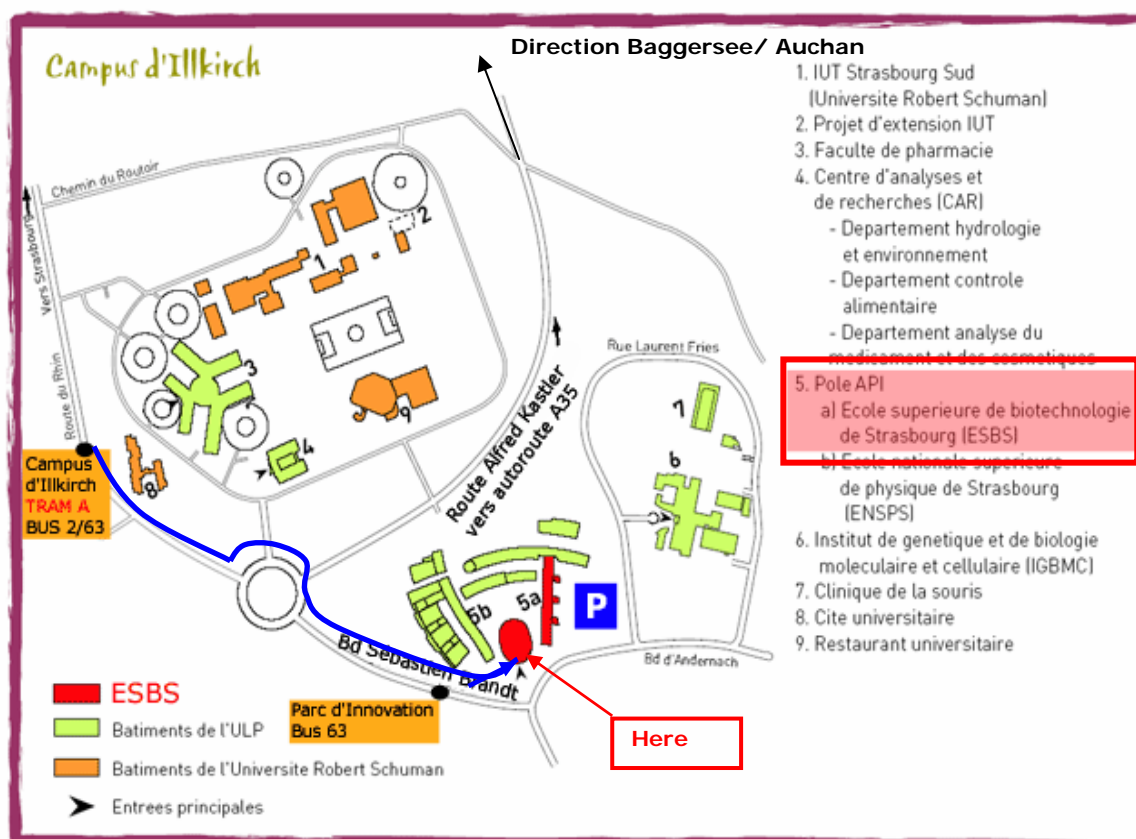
Campus d'Illkirch

Direction Baggersee/ Auchan

1. IUT Strasbourg Sud (Universite Robert Schuman)
2. Projet d'extension IUT
3. Faculte de pharmacie
4. Centre d'analyses et de recherches (CAR)
- Departement hydrologie et environnement
- Departement controle alimentaire
- Departement analyse du medicament et des cosmetiques
5. Pole API
a) Ecole superieure de biotechnologie de Strasbourg (ESBS)
b) Ecole nationale superieure de physique de Strasbourg (ENSPS)
6. Institut de genetique et de biologie moleculaire et cellulaire (IGBMC)
7. Clinique de la souris
8. Cite universitaire
9. Restaurant universitaire

Chemin du Routoir
Vers Strasbourg
Route du Rhin
Route Alfred Kastler vers autoroute A35
Rue Laurent Fries
Bd d'Andernach
Bd Sébastien Brandt

1
2
3
4
5a
5b
6
7
8
9
P

Campus d'Illkirch
TRAM A
BUS 2/63

Parc d'Innovation
Bus 63

Here

ESBS
Batiments de l'ULP
Batiments de l'Universite Robert Schuman
Entrees principales